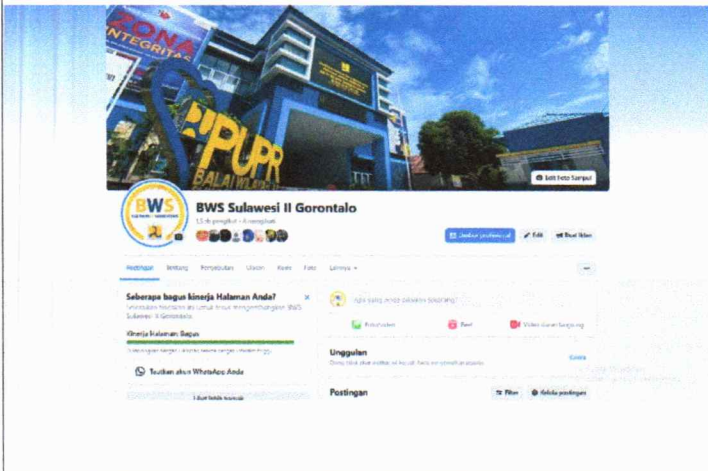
ZONA INTEGRITAS

PUPR

BALAI WILAYAH

Edit foto Sampul

BWS

BWS Sulawesi II Gorontalo

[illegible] pengikut • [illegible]

Dasbor profesional

Edit

Buat Iklan

Postingan

Tentang

Penyebutan

Ulasan

Reels

Foto

Lainnya ▾

...

Seberapa bagus kinerja Halaman Anda?

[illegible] BWS Sulawesi II Gorontalo.

Kinerja Halaman Bagus

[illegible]

Tautkan akun WhatsApp Anda

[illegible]

Apa yang Anda pikirkan sekarang?

Foto/video

Reel

Video siaran langsung

Unggulan

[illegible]

Postingan

Filter

Kelola postingan